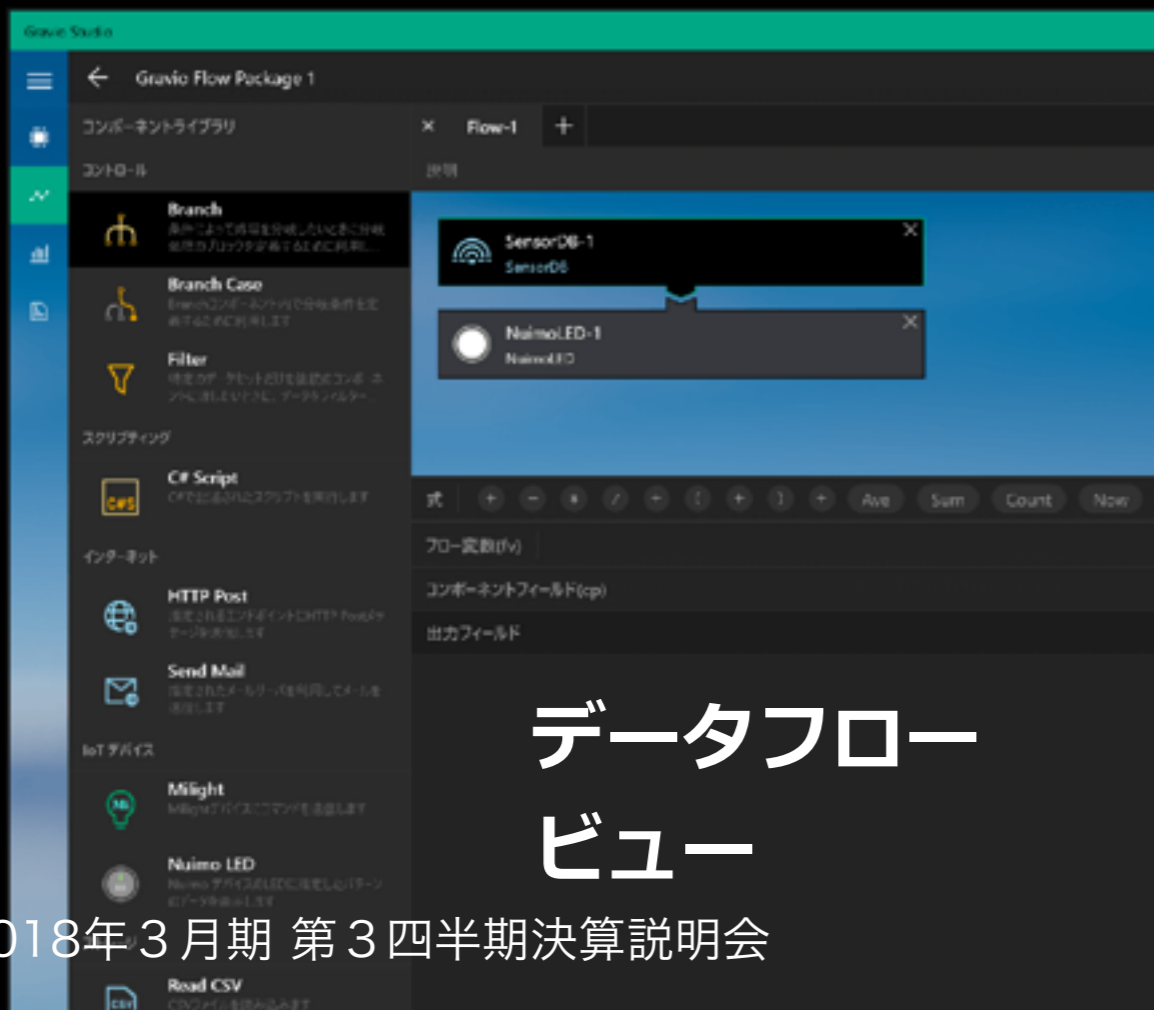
Gravio Studio

Gravio Flow Package 1

コンポーネントライブラリ

コントロール

Branch
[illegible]

Branch Case
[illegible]

Filter
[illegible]

スクリプティング

C# Script
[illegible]

インターネット

HTTP Post
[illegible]

Send Mail
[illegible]

IoT デバイス

Milight
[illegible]

Nuimo LED
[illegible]

Read CSV
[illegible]

Flow-1

説明

SensorDB-1
SensorDB

NuimoLED-1
NuimoLED

式 Ave Sum Count Now

フロー変数(fv)

コンポーネントフィールド(cp)

出力フィールド

データフロー
ビュー

018年３月期 第３四半期決算説明会